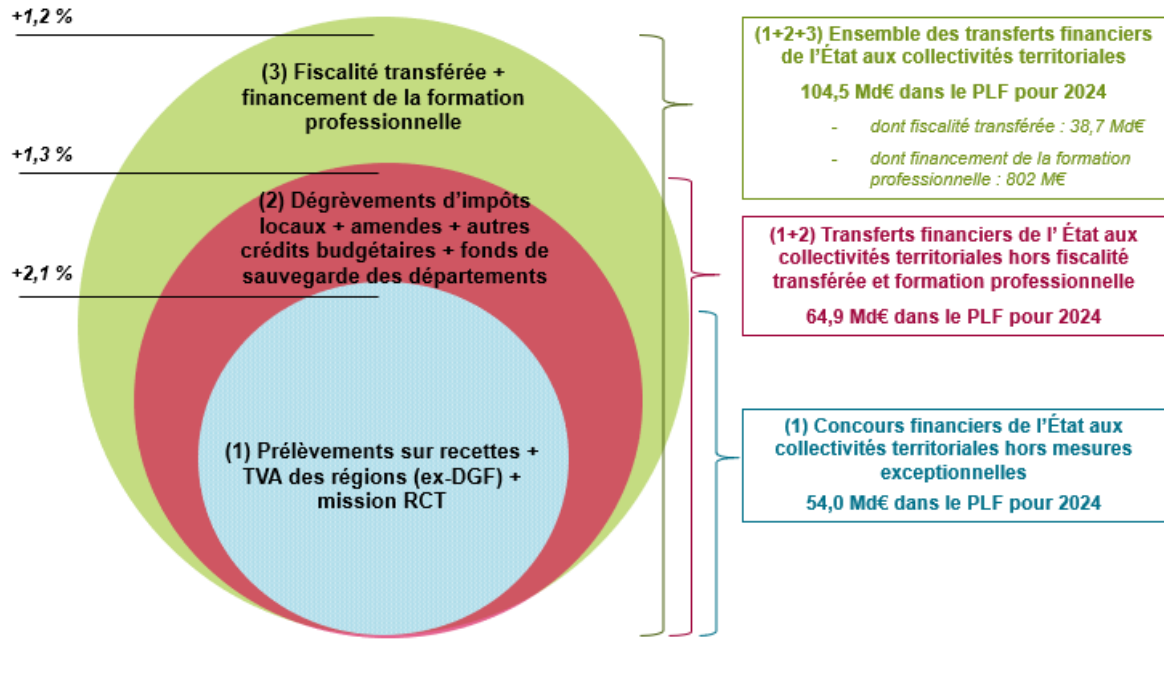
+1,2 %

(3) Fiscalité transférée + financement de la formation professionnelle

+1,3 %

(2) Dégrèvements d'impôts locaux + amendes + autres crédits budgétaires + fonds de sauvegarde des départements

+2,1 %

(1) Prélèvements sur recettes + TVA des régions (ex-DGF) + mission RCT

(1+2+3) Ensemble des transferts financiers de l'État aux collectivités territoriales

104,5 Md€ dans le PLF pour 2024

- dont fiscalité transférée : 38,7 Md€
- dont financement de la formation professionnelle : 802 M€

(1+2) Transferts financiers de l' État aux collectivités territoriales hors fiscalité transférée et formation professionnelle

64,9 Md€ dans le PLF pour 2024

(1) Concours financiers de l'État aux collectivités territoriales hors mesures exceptionnelles

54,0 Md€ dans le PLF pour 2024